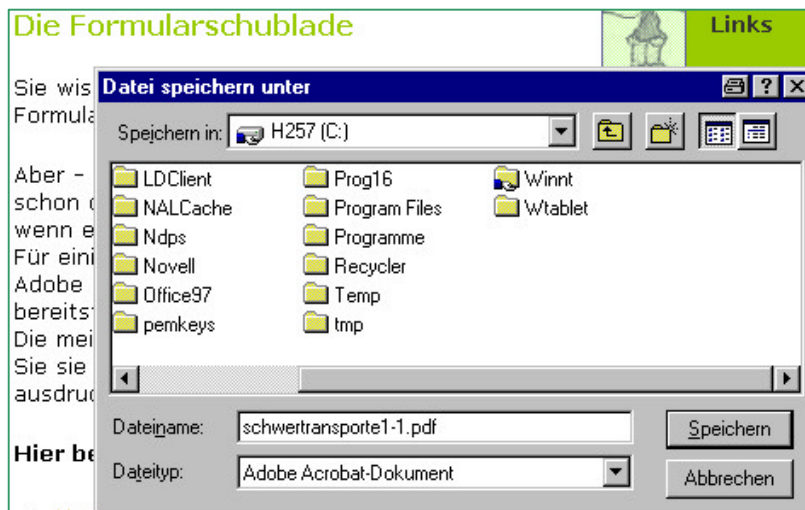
Die Formularschublade

Links

Sie wis
Formula

Aber –
schon
wenn e
Für eini
Adobe
bereits
Die mei
Sie sie
ausdru

Hier be

Datei speichern unter

Speichern in: H257 (C:)

LDClient
NALCache
Ndps
Novell
Office97
pemkeys
Prog16
Program Files
Programme
Recycler
Temp
tmp
Winnt
Wtablet

Dateiname: schwertransporte1-1.pdf
Dateityp: Adobe Acrobat-Dokument

Speichern
Abbrechen